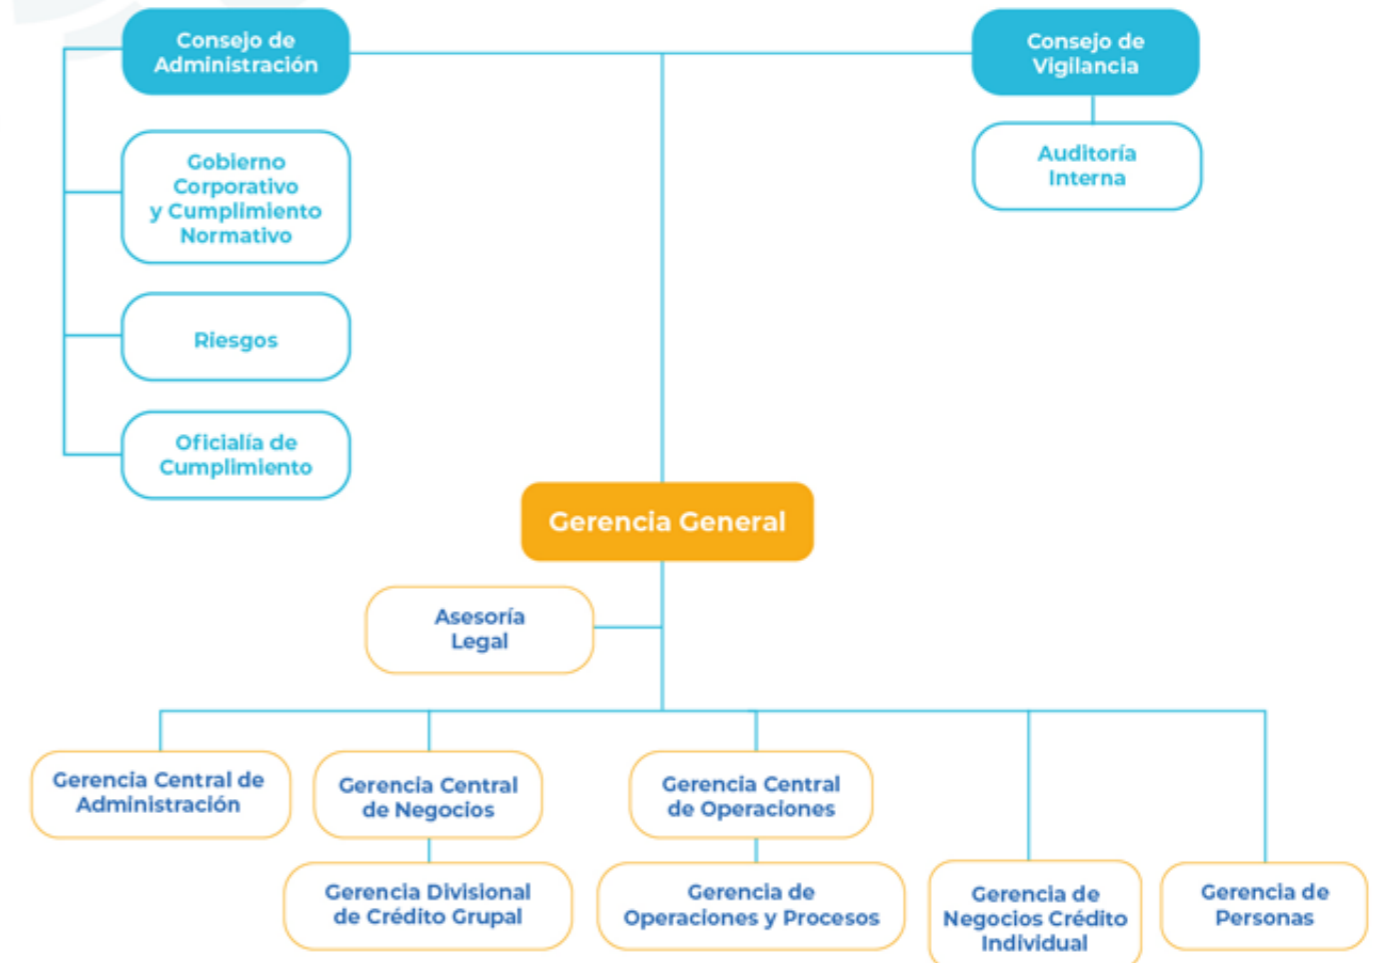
Consejo de Administración

Consejo de Vigilancia

Gobierno Corporativo y Cumplimiento Normativo

Auditoría Interna

Riesgos

Oficialía de Cumplimiento

Gerencia General

Asesoría Legal

Gerencia Central de Administración

Gerencia Central de Negocios

Gerencia Central de Operaciones

Gerencia Divisional de Crédito Grupal

Gerencia de Operaciones y Procesos

Gerencia de Negocios Crédito Individual

Gerencia de Personas